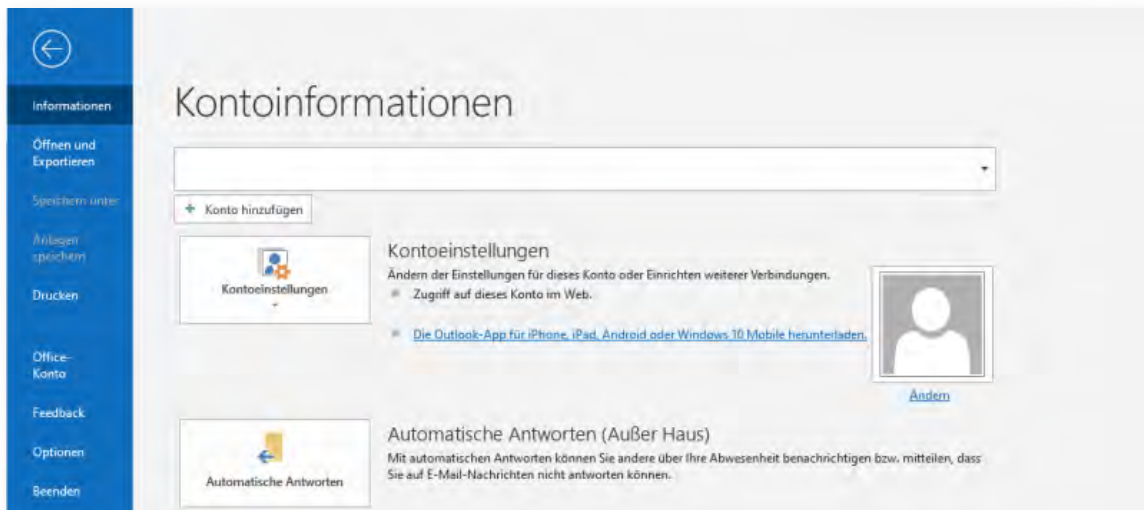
Informationen

Öffnen und Exportieren

Speichern unter

Anlagen speichern

Drucken

Office-Konto

Feedback

Optionen

Beenden

Kontoinformationen

+ Konto hinzufügen

Kontoeinstellungen

Kontoeinstellungen

Ändern der Einstellungen für dieses Konto oder Einrichten weiterer Verbindungen.

Zugriff auf dieses Konto im Web.

Die Outlook-App für iPhone, iPad, Android oder Windows 10 Mobile herunterladen.

Ändern

Automatische Antworten

Automatische Antworten (Außer Haus)

Mit automatischen Antworten können Sie andere über Ihre Abwesenheit benachrichtigen bzw. mitteilen, dass Sie auf E-Mail-Nachrichten nicht antworten können.